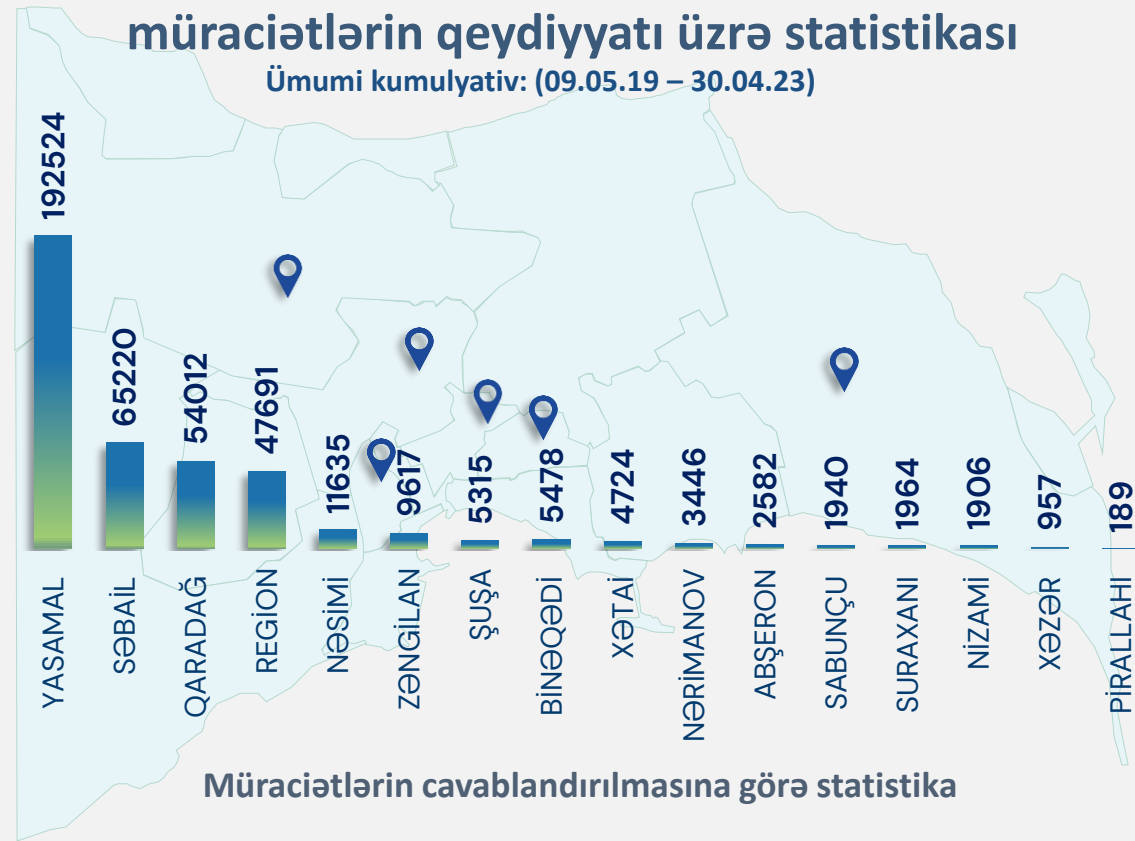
müraciətlərin qeydiyyatı üzrə statistikası

Ümumi kumulyativ: (09.05.19 – 30.04.23)

| YASAMAL | SƏBAİL | QARADAĞ | REGİON | NƏSİMİ | ZƏNGİLAN | ŞUŞA | BİNƏQƏDİ | XƏTAİ | NƏRİMANOV | ABŞERON | SABUNÇU | SURAXANI | NİZAMİ | XƏZƏR | PİRALLAHI |
|---|---|---|---|---|---|---|---|---|---|---|---|---|---|---|---|
| 192524 | 65220 | 54012 | 47691 | 11635 | 9617 | 5315 | 5478 | 4724 | 3446 | 2582 | 1940 | 1964 | 1906 | 957 | 189 |

Müraciətlərin cavablandırılmasına görə statistika